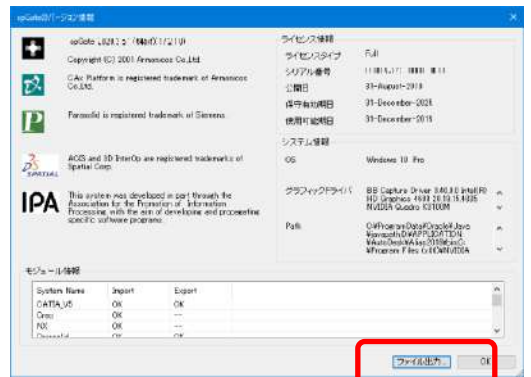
spGateのバージョン情報

spGate 2019.2 (Build 17.1.10)

Copyright (C) 2001 Armonicos Co.,Ltd.

CAx Platform is registered trademark of Armonicos Co.,Ltd.

Parasolid is registered trademark of Siemens.

SPATIAL

ACIS and 3D InterOp are registered trademarks of Spatial Corp.

IPA

This system was developed in part through the Association for the Promotion of Information Processing, with the aim of developing and propagating specific software programs.

ライセンス情報

| ライセンスタイプ | Full |
|---|---|
| シリアル番号 | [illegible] |
| 公開日 | 31-August-2019 |
| 保守有効期日 | 31-December-2026 |
| 使用可能期日 | 31-December-2019 |

システム情報

| OS | Windows 10 Pro |
|---|---|
| グラフィックドライバ | BB Capture Driver 3.40.0 Intel(R) HD Graphics 4600 20.19.15.4835 NVIDIA Quadro K3100M |
| Path | C:¥ProgramData¥Oracle¥Java¥javapath;D:¥APPLICATION¥AutoDesk¥Alias2019¥bin;C:¥Program Files (x86)¥NVIDIA |

モジュール情報

| System Name | Import | Export |
|---|---|---|
| CATIA_V5 | OK | OK |
| Creo | OK | --- |
| NX | OK | --- |
| Parasolid | OK | OK |

ファイル出力...

OK